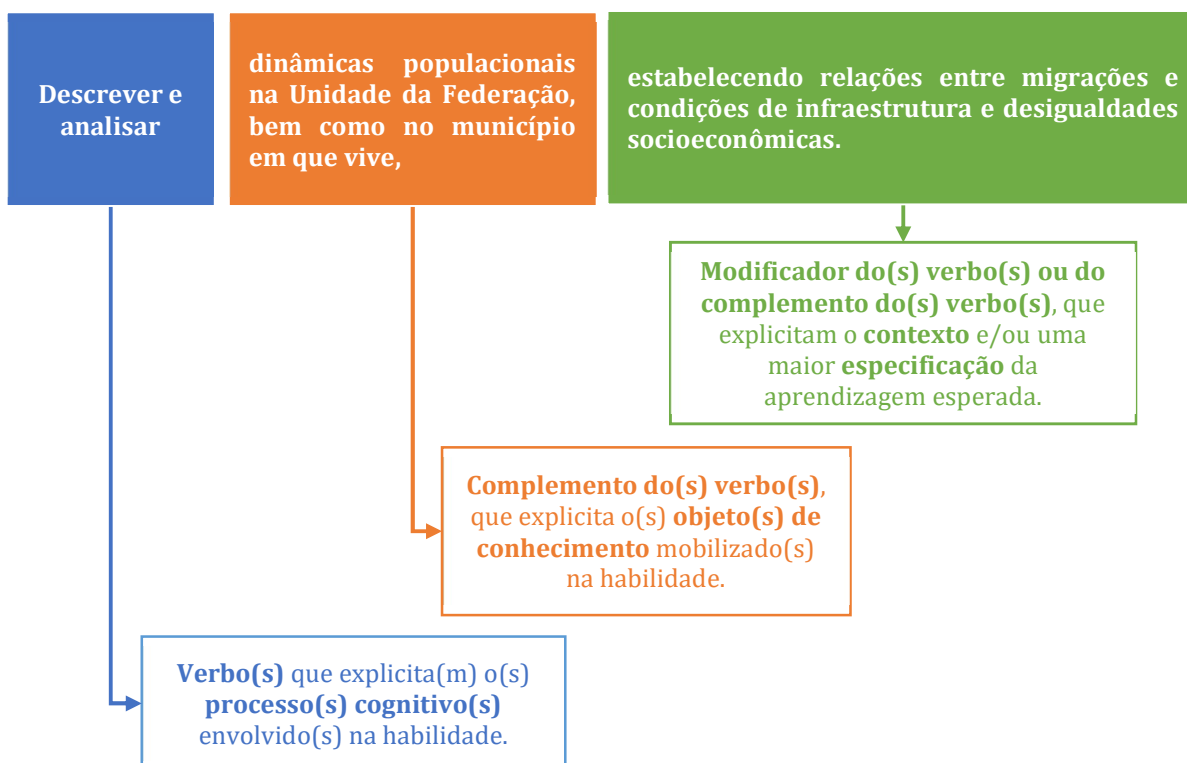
Descrever e analisar

dinâmicas populacionais na Unidade da Federação, bem como no município em que vive,

estabelecendo relações entre migrações e condições de infraestrutura e desigualdades socioeconômicas.

Modificador do(s) verbo(s) ou do complemento do(s) verbo(s), que explicitam o contexto e/ou uma maior especificação da aprendizagem esperada.

Complemento do(s) verbo(s), que explicita o(s) objeto(s) de conhecimento mobilizado(s) na habilidade.

Verbo(s) que explicita(m) o(s) processo(s) cognitivo(s) envolvido(s) na habilidade.